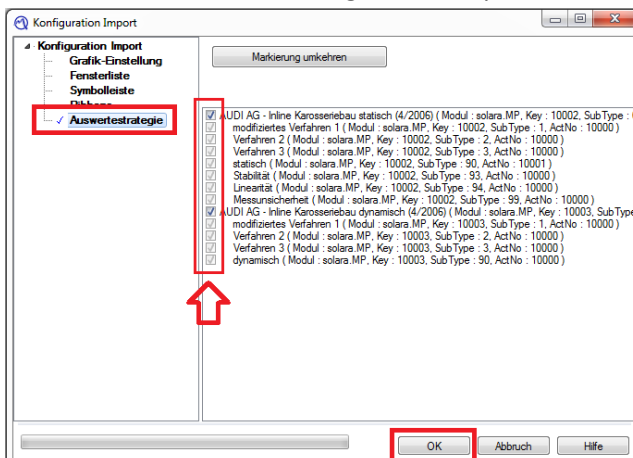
Konfiguration Import

Konfiguration Import
Grafik-Einstellung
Fensterliste
Symbolleiste
Ribbons
Auswertestrategie

Markierung umkehren

AUDI AG - Inline Karosseriebau statisch (4/2006) ( Modul : solara.MP, Key : 10002, SubType : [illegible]
modifiziertes Verfahren 1 ( Modul : solara.MP, Key : 10002, SubType : 1, ActNo : 10000 )
Verfahren 2 ( Modul : solara.MP, Key : 10002, SubType : 2, ActNo : 10000 )
Verfahren 3 ( Modul : solara.MP, Key : 10002, SubType : 3, ActNo : 10000 )
statisch ( Modul : solara.MP, Key : 10002, SubType : 90, ActNo : 10001 )
Stabilität ( Modul : solara.MP, Key : 10002, SubType : 93, ActNo : 10000 )
Linearität ( Modul : solara.MP, Key : 10002, SubType : 94, ActNo : 10000 )
Messunsicherheit ( Modul : solara.MP, Key : 10002, SubType : 99, ActNo : 10000 )
AUDI AG - Inline Karosseriebau dynamisch (4/2006) ( Modul : solara.MP, Key : 10003, SubType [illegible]
modifiziertes Verfahren 1 ( Modul : solara.MP, Key : 10003, SubType : 1, ActNo : 10000 )
Verfahren 2 ( Modul : solara.MP, Key : 10003, SubType : 2, ActNo : 10000 )
Verfahren 3 ( Modul : solara.MP, Key : 10003, SubType : 3, ActNo : 10000 )
dynamisch ( Modul : solara.MP, Key : 10003, SubType : 90, ActNo : 10000 )

OK
Abbruch
Hilfe